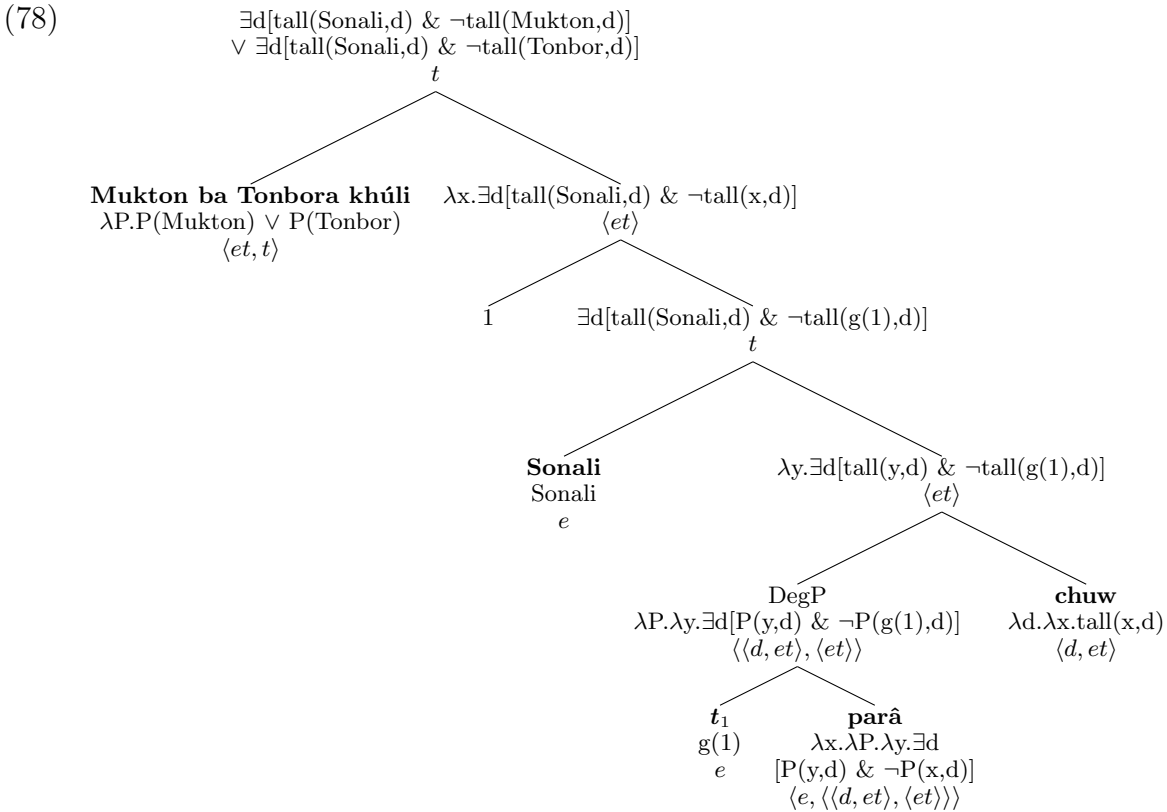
(78)

∃d[tall(Sonali,d) & ¬tall(Mukton,d)]
∨ ∃d[tall(Sonali,d) & ¬tall(Tonbor,d)]
$t$

**Mukton ba Tonbora khúli**
λP.P(Mukton) ∨ P(Tonbor)
$\langle et, t\rangle$

λx.∃d[tall(Sonali,d) & ¬tall(x,d)]
$\langle et\rangle$

1

∃d[tall(Sonali,d) & ¬tall(g(1),d)]
$t$

**Sonali**
Sonali
$e$

λy.∃d[tall(y,d) & ¬tall(g(1),d)]
$\langle et\rangle$

DegP
λP.λy.∃d[P(y,d) & ¬P(g(1),d)]
$\langle\langle d, et\rangle, \langle et\rangle\rangle$

**chuw**
λd.λx.tall(x,d)
$\langle d, et\rangle$

$\boldsymbol{t}_1$
g(1)
$e$

**parâ**
λx.λP.λy.∃d
[P(y,d) & ¬P(x,d)]
$\langle e, \langle\langle d, et\rangle, \langle et\rangle\rangle\rangle$